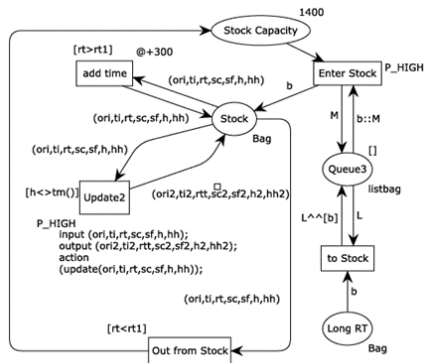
1400
Stock Capacity
[rt>rt1]
@+300
add time
Enter Stock
P_HIGH
(ori,ti,rt,sc,sf,h,hh)
b
(ori,ti,rt,sc,sf,h,hh)
Stock
Bag
M
b::M
(ori,ti,rt,sc,sf,h,hh)
[]
Queue3
listbag
[h<>tm()]
Update2
(ori2,ti2,rtt,sc2,sf2,h2,hh2)
P_HIGH
input (ori,ti,rt,sc,sf,h,hh);
output (ori2,ti2,rtt,sc2,sf2,h2,hh2);
action
(update(ori,ti,rt,sc,sf,h,hh));
L^^[b]
L
to Stock
(ori,ti,rt,sc,sf,h,hh)
b
[rt<rt1]
Long RT
Out from Stock
Bag